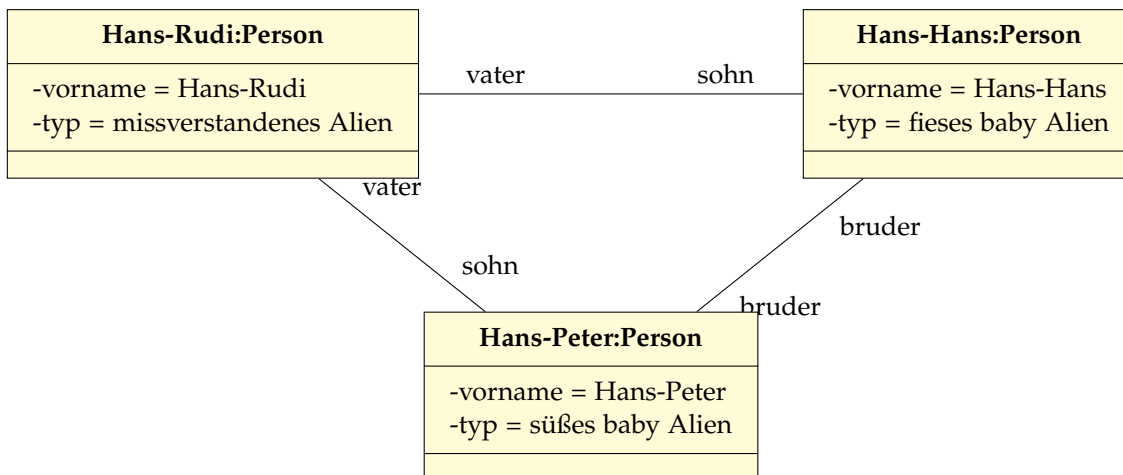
**Hans-Rudi:Person**

-vorname = Hans-Rudi
-typ = missverstandenes Alien

vater

sohn

**Hans-Hans:Person**

-vorname = Hans-Hans
-typ = fieses baby Alien

vater

sohn

bruder

bruder

**Hans-Peter:Person**

-vorname = Hans-Peter
-typ = süßes baby Alien